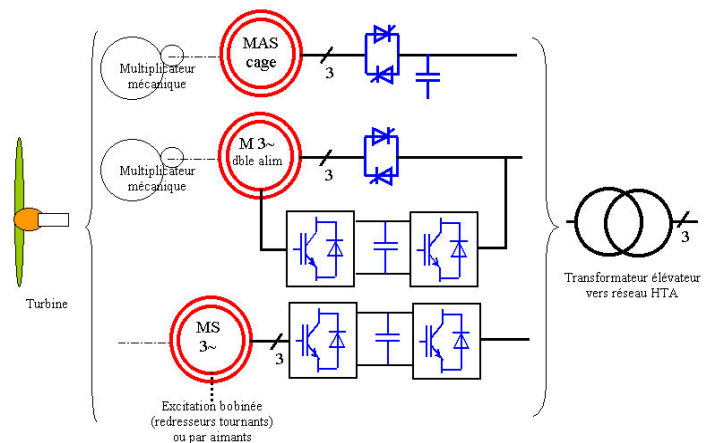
Multiplicateur mécanique

MAS cage

3

Multiplicateur mécanique

M 3~ dble alim

3

Turbine

MS 3~

3

Excitation bobinée (redresseurs tournants) ou par aimants

3

Transformateur élévateur vers réseau HTA